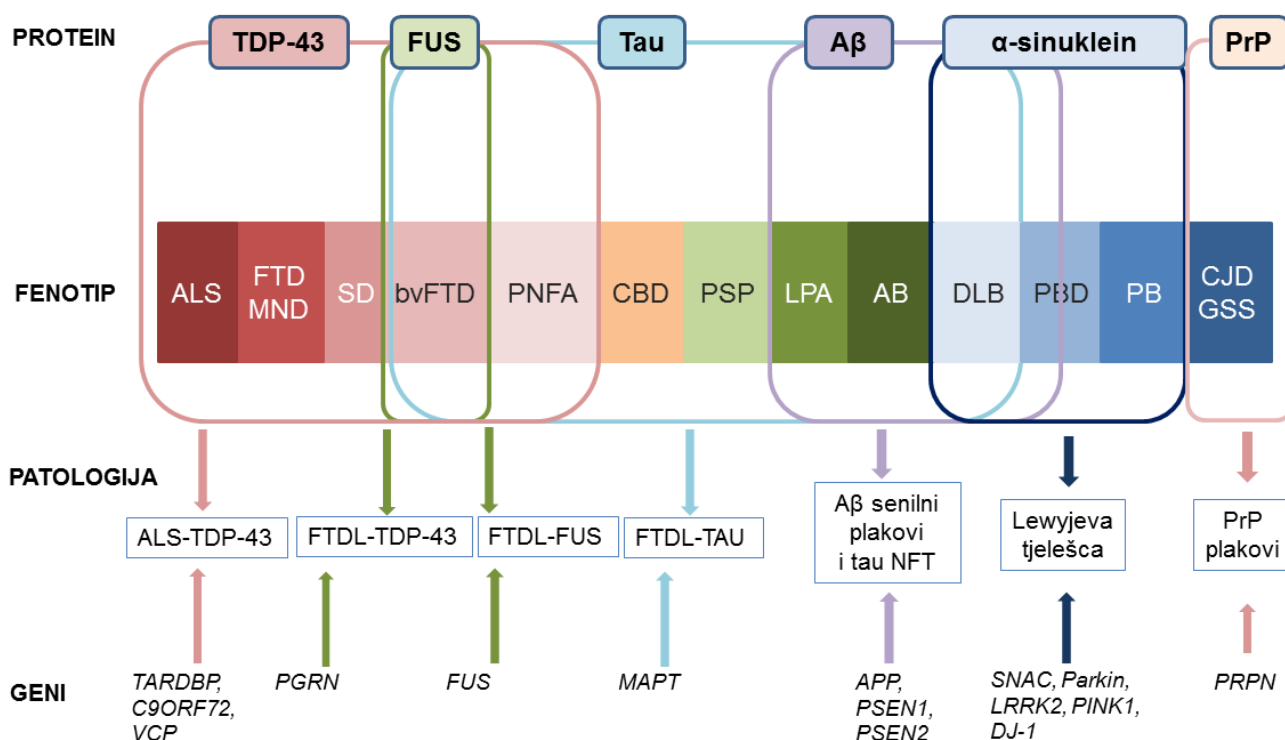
PROTEIN

TDP-43 FUS Tau Aβ α-sinuklein PrP

FENOTIP

ALS | FTD MND | SD | bvFTD | PNFA | CBD | PSP | LPA | AB | DLB | PBD | PB | CJD GSS

PATOLOGIJA

ALS-TDP-43 FTDL-TDP-43 FTDL-FUS FTDL-TAU Aβ senilni plakovi i tau NFT Lewyjeva tjelešca PrP plakovi

GENI

TARDBP, C9ORF72, VCP

PGRN

FUS

MAPT

APP, PSEN1, PSEN2

SNAC, Parkin, LRRK2, PINK1, DJ-1

PRPN